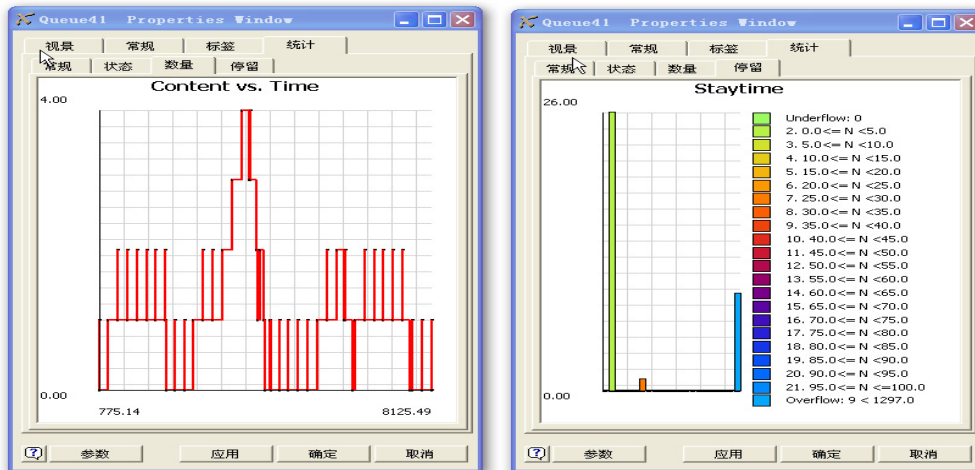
Queue41 Properties Window

视景 常规 标签 统计

常规 状态 数量 停留

Content vs. Time

4.00

0.00

775.14

8125.49

? 参数 应用 确定 取消

Queue41 Properties Window

视景 常规 标签 统计

常规 状态 数量 停留

Staytime

26.00

0.00

Underflow: 0
2. 0.0<= N <5.0
3. 5.0<= N <10.0
4. 10.0<= N <15.0
5. 15.0<= N <20.0
6. 20.0<= N <25.0
7. 25.0<= N <30.0
8. 30.0<= N <35.0
9. 35.0<= N <40.0
10. 40.0<= N <45.0
11. 45.0<= N <50.0
12. 50.0<= N <55.0
13. 55.0<= N <60.0
14. 60.0<= N <65.0
15. 65.0<= N <70.0
16. 70.0<= N <75.0
17. 75.0<= N <80.0
18. 80.0<= N <85.0
19. 85.0<= N <90.0
20. 90.0<= N <95.0
21. 95.0<= N <=100.0
Overflow: 9 < 1297.0

? 参数 应用 确定 取消